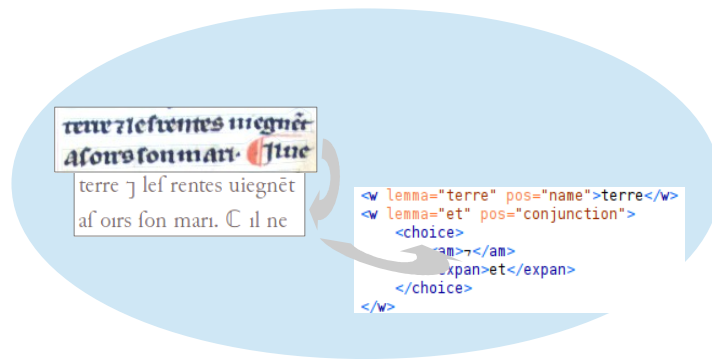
terre ⁊ les rentes uiegnēt
as oirs son mari. ℂ il ne

terre ⁊ lef rentes uiegnēt
af oirs fon marı. ℂ ıl ne

<w lemma="terre" pos="name">terre</w>
<w lemma="et" pos="conjunction">
<choice>
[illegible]am>⁊</am>
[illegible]expan>et</expan>
</choice>
</w>